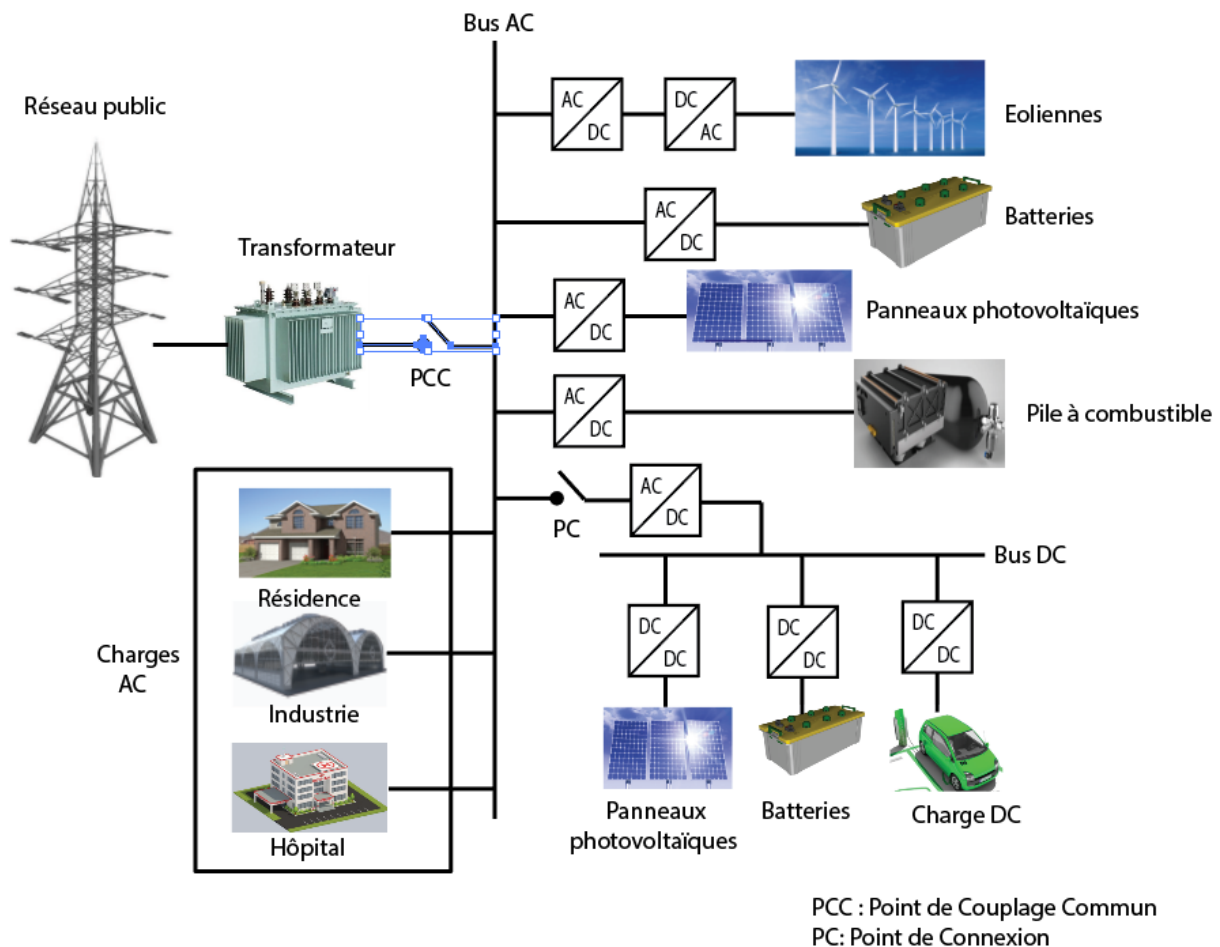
Bus AC

Réseau public

AC
DC

DC
AC

Eoliennes

AC
DC

Batteries

Transformateur

AC
DC

Panneaux photovoltaïques

PCC

AC
DC

Pile à combustible

AC
DC

PC

Bus DC

Résidence

Charges AC

Industrie

Hôpital

DC
DC

DC
DC

DC
DC

Panneaux photovoltaïques

Batteries

Charge DC

PCC : Point de Couplage Commun
PC: Point de Connexion